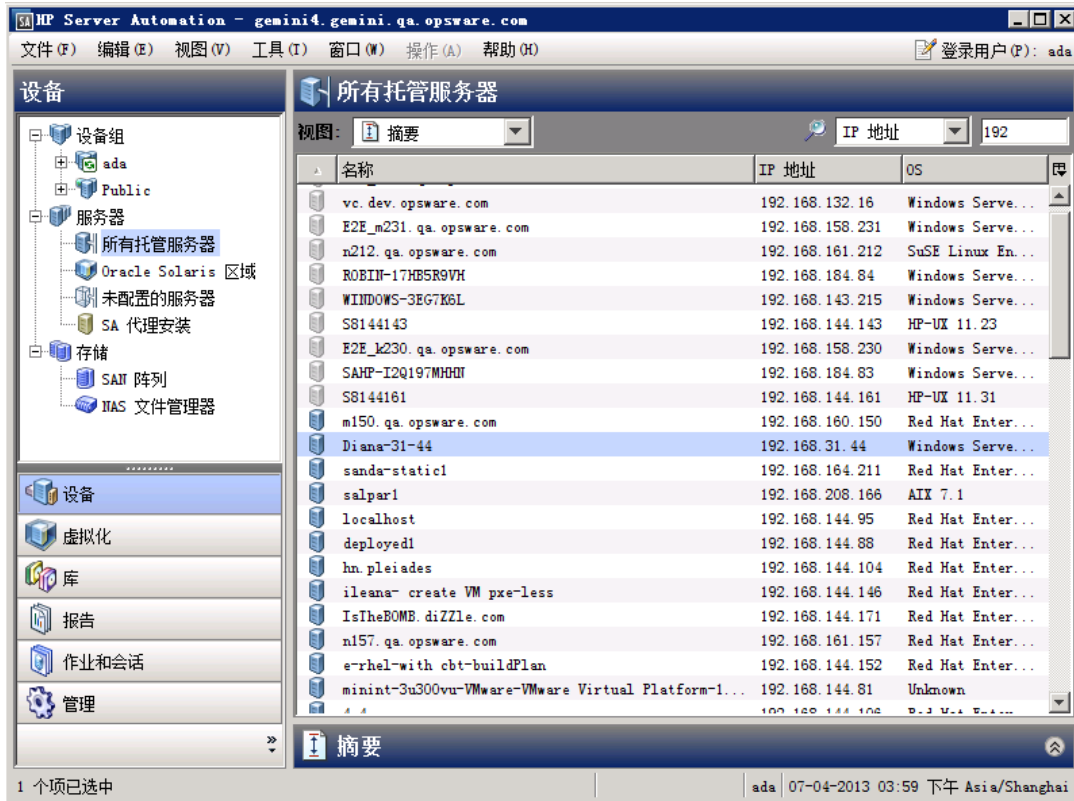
HP Server Automation - gemini4.gemini.qa.opsware.com

文件(F) 编辑(E) 视图(V) 工具(T) 窗口(W) 操作(A) 帮助(H) 登录用户(P): ada

设备

设备组
ada
Public
服务器
所有托管服务器
Oracle Solaris 区域
未配置的服务器
SA 代理安装
存储
SAN 阵列
NAS 文件管理器

设备
虚拟化
库
报告
作业和会话
管理

所有托管服务器

视图: 摘要 IP 地址 192

| 名称 | IP 地址 | OS |
|---|---|---|
| vc.dev.opsware.com | 192.168.132.16 | Windows Serve... |
| E2E_m231.qa.opsware.com | 192.168.158.231 | Windows Serve... |
| n212.qa.opsware.com | 192.168.161.212 | SuSE Linux En... |
| ROBIN-17HB5R9VH | 192.168.184.84 | Windows Serve... |
| WINDOWS-3EG7K6L | 192.168.143.215 | Windows Serve... |
| S8144143 | 192.168.144.143 | HP-UX 11.23 |
| E2E_k230.qa.opsware.com | 192.168.158.230 | Windows Serve... |
| SAHP-I2Q197MHHN | 192.168.184.83 | Windows Serve... |
| S8144161 | 192.168.144.161 | HP-UX 11.31 |
| m150.qa.opsware.com | 192.168.160.150 | Red Hat Enter... |
| Diana-31-44 | 192.168.31.44 | Windows Serve... |
| sanda-static1 | 192.168.164.211 | Red Hat Enter... |
| salpar1 | 192.168.208.166 | AIX 7.1 |
| localhost | 192.168.144.95 | Red Hat Enter... |
| deployed1 | 192.168.144.88 | Red Hat Enter... |
| hn.pleiades | 192.168.144.104 | Red Hat Enter... |
| ileana- create VM pxe-less | 192.168.144.146 | Red Hat Enter... |
| IsTheBOMB.diZZle.com | 192.168.144.171 | Red Hat Enter... |
| n157.qa.opsware.com | 192.168.161.157 | Red Hat Enter... |
| e-rhel-with cbt-buildPlan | 192.168.144.152 | Red Hat Enter... |
| minint-3u300vu-VMware-VMware Virtual Platform-1... | 192.168.144.81 | Unknown |

摘要

1 个项已选中 ada 07-04-2013 03:59 下午 Asia/Shanghai